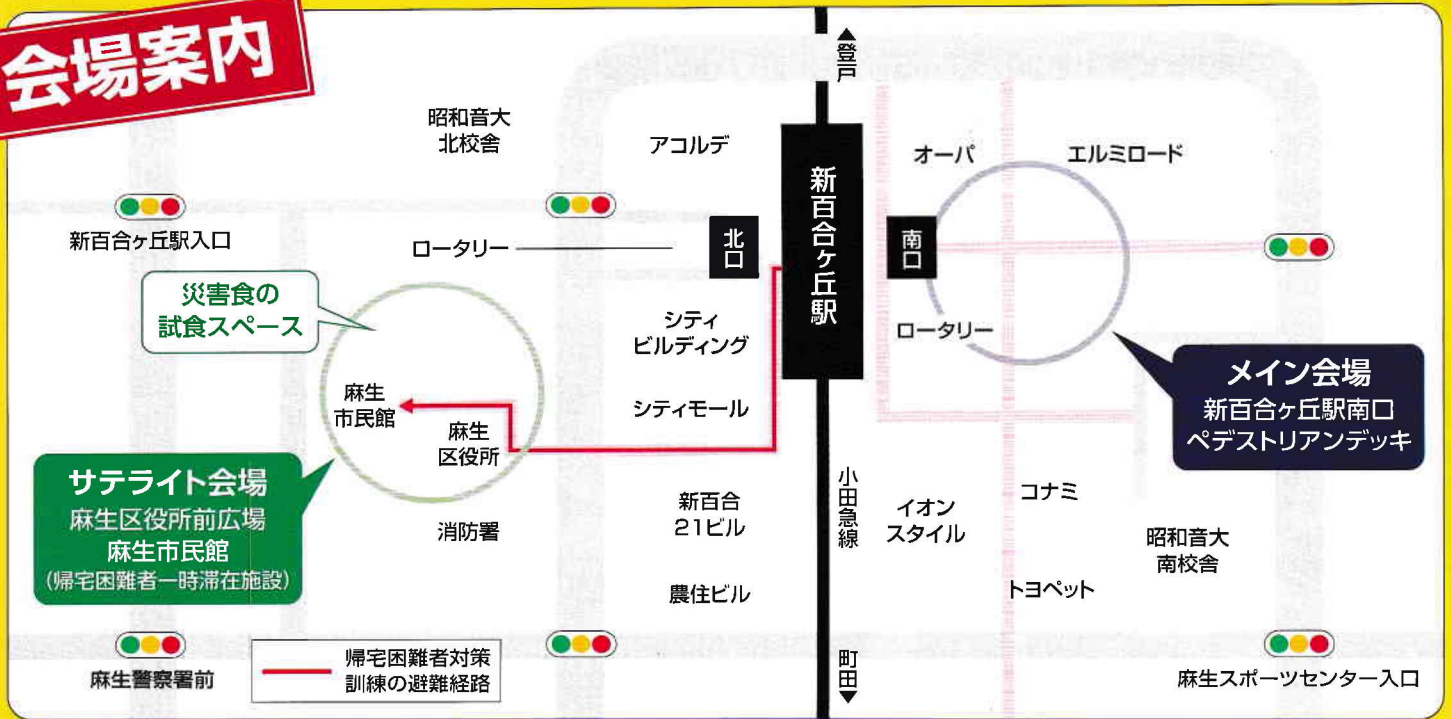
会場案内

昭和音大
北校舎

アコルデ

登戸

新百合ヶ丘駅

オーパ

エルミロード

新百合ヶ丘駅入口

ロータリー

北口

南口

災害食の
試食スペース

シティ
ビルディング

ロータリー

メイン会場
新百合ヶ丘駅南口
ペデストリアンデッキ

麻生
市民館

麻生
区役所

シティモール

サテライト会場
麻生区役所前広場
麻生市民館
（帰宅困難者一時滞在施設）

新百合
21ビル

小田急線

イオン
スタイル

コナミ

昭和音大
南校舎

消防署

農住ビル

トヨペット

麻生警察署前

帰宅困難者対策
訓練の避難経路

町田

麻生スポーツセンター入口